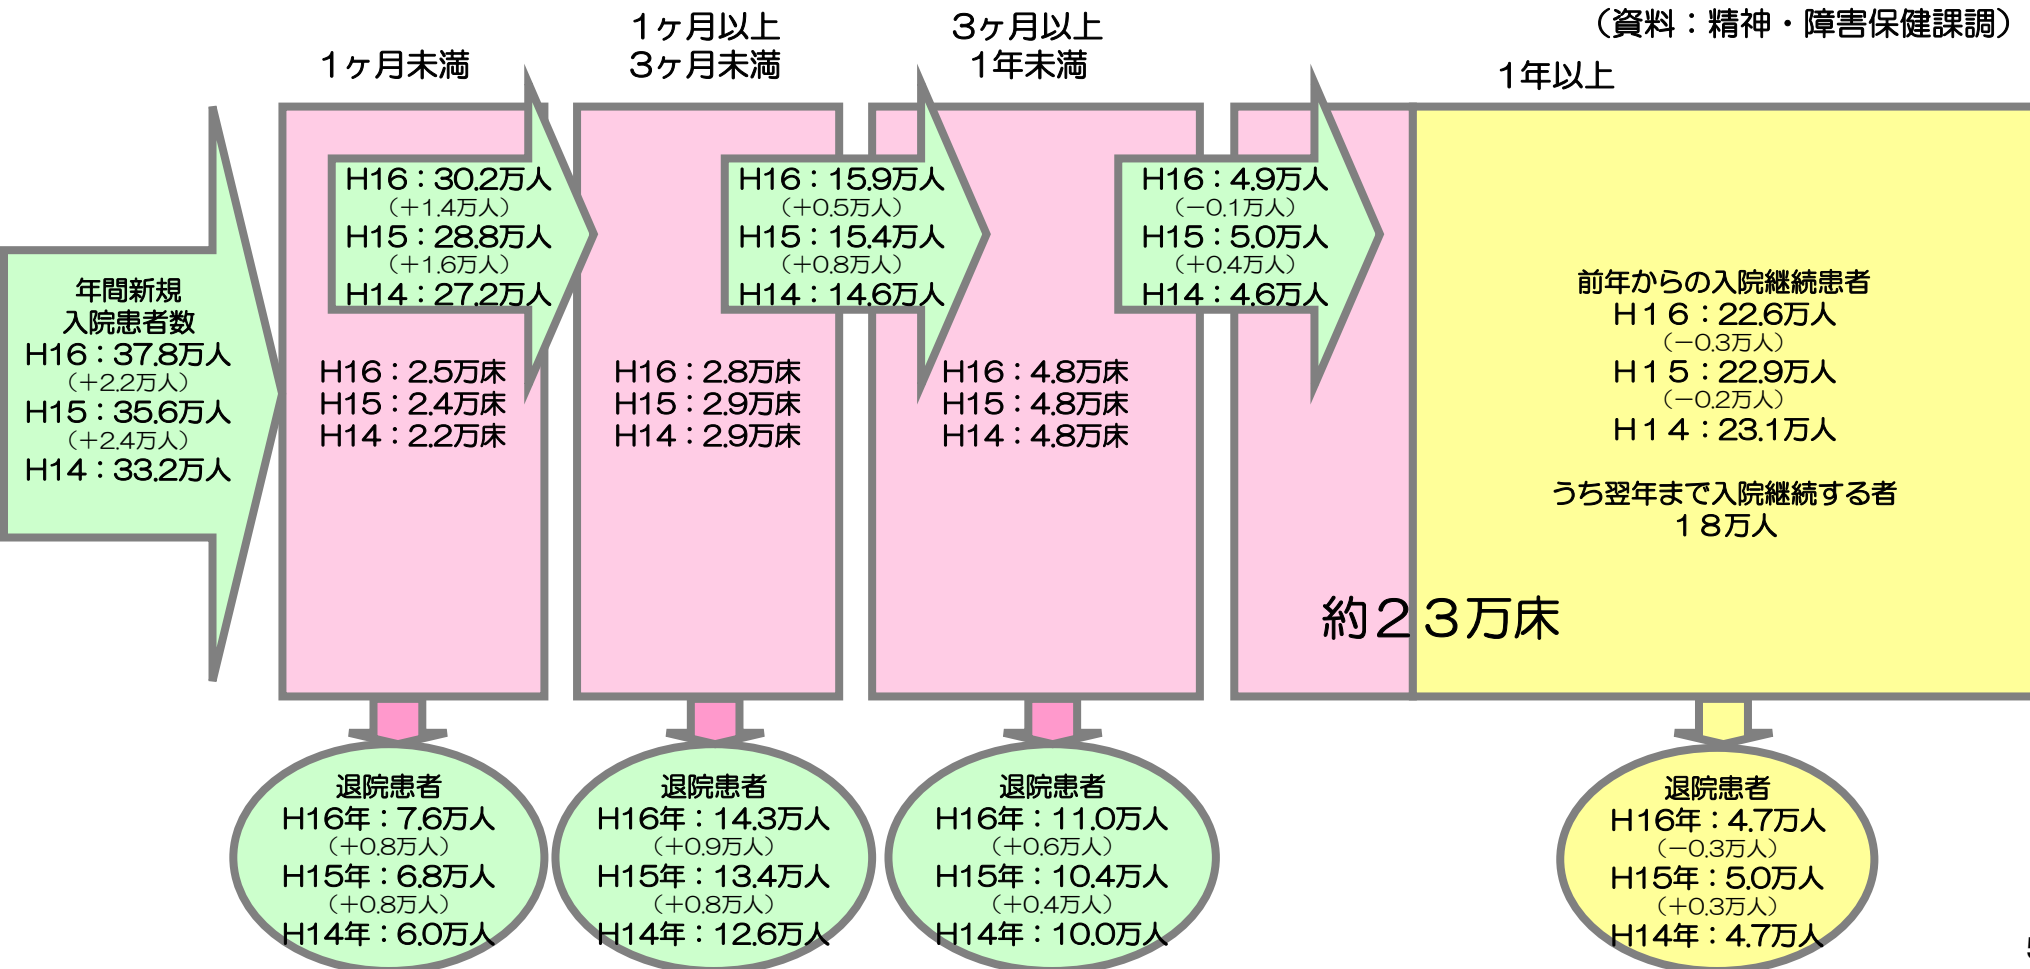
（資料：精神・障害保健課調）

１ヶ月未満

１ヶ月以上
３ヶ月未満

３ヶ月以上
１年未満

１年以上

年間新規
入院患者数
H16：37.8万人
（+2.2万人）
H15：35.6万人
（+2.4万人）
H14：33.2万人

H16：30.2万人
（+1.4万人）
H15：28.8万人
（+1.6万人）
H14：27.2万人

H16：2.5万床
H15：2.4万床
H14：2.2万床

H16：15.9万人
（+0.5万人）
H15：15.4万人
（+0.8万人）
H14：14.6万人

H16：2.8万床
H15：2.9万床
H14：2.9万床

H16：4.9万人
（−0.1万人）
H15：5.0万人
（+0.4万人）
H14：4.6万人

H16：4.8万床
H15：4.8万床
H14：4.8万床

前年からの入院継続患者
H１６：22.6万人
（−0.3万人）
H１５：22.9万人
（−0.2万人）
H１４：23.1万人

うち翌年まで入院継続する者
１８万人

約２３万床

退院患者
H16年：7.6万人
（+0.8万人）
H15年：6.8万人
（+0.8万人）
H14年：6.0万人

退院患者
H16年：14.3万人
（+0.9万人）
H15年：13.4万人
（+0.8万人）
H14年：12.6万人

退院患者
H16年：11.0万人
（+0.6万人）
H15年：10.4万人
（+0.4万人）
H14年：10.0万人

退院患者
H16年：4.7万人
（−0.3万人）
H15年：5.0万人
（+0.3万人）
H14年：4.7万人